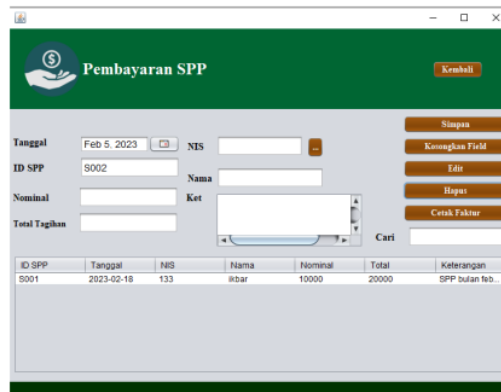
Pembayaran SPP

Kembali

Tanggal Feb 5, 2023

ID SPP S002

Nominal

Total Tagihan

NIS ...

Nama

Ket

Simpan

Kosongkan Field

Edit

Hapus

Cetak Faktur

Cari

| ID SPP | Tanggal | NIS | Nama | Nominal | Total | Keterangan |
|---|---|---|---|---|---|---|
| S001 | 2023-02-18 | 133 | Ikbar | 10000 | 20000 | SPP bulan feb... |